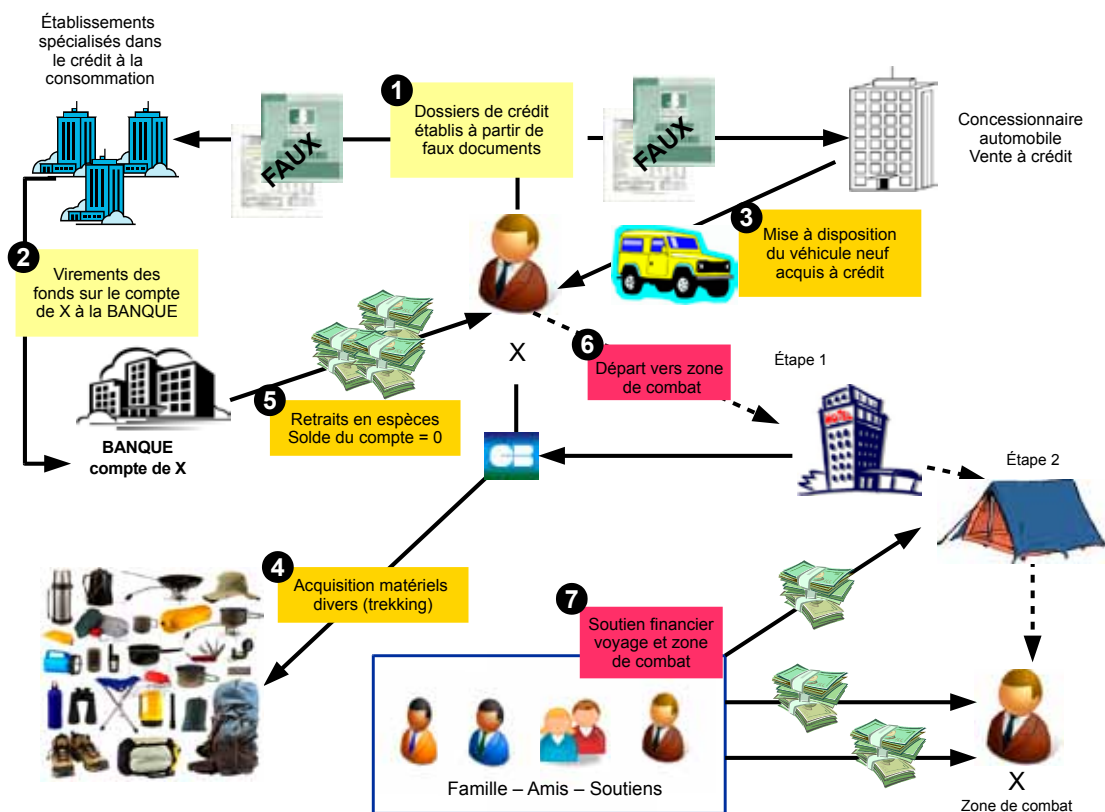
Établissements spécialisés dans le crédit à la consommation

1
Dossiers de crédit établis à partir de faux documents

FAUX

FAUX

Concessionnaire automobile Vente à crédit

2
Virements des fonds sur le compte de X à la BANQUE

3
Mise à disposition du véhicule neuf acquis à crédit

X

6
Départ vers zone de combat

Étape 1

BANQUE compte de X

5
Retraits en espèces Solde du compte = 0

CB

Étape 2

4
Acquisition matériels divers (trekking)

7
Soutien financier voyage et zone de combat

Famille – Amis – Soutiens

X
Zone de combat